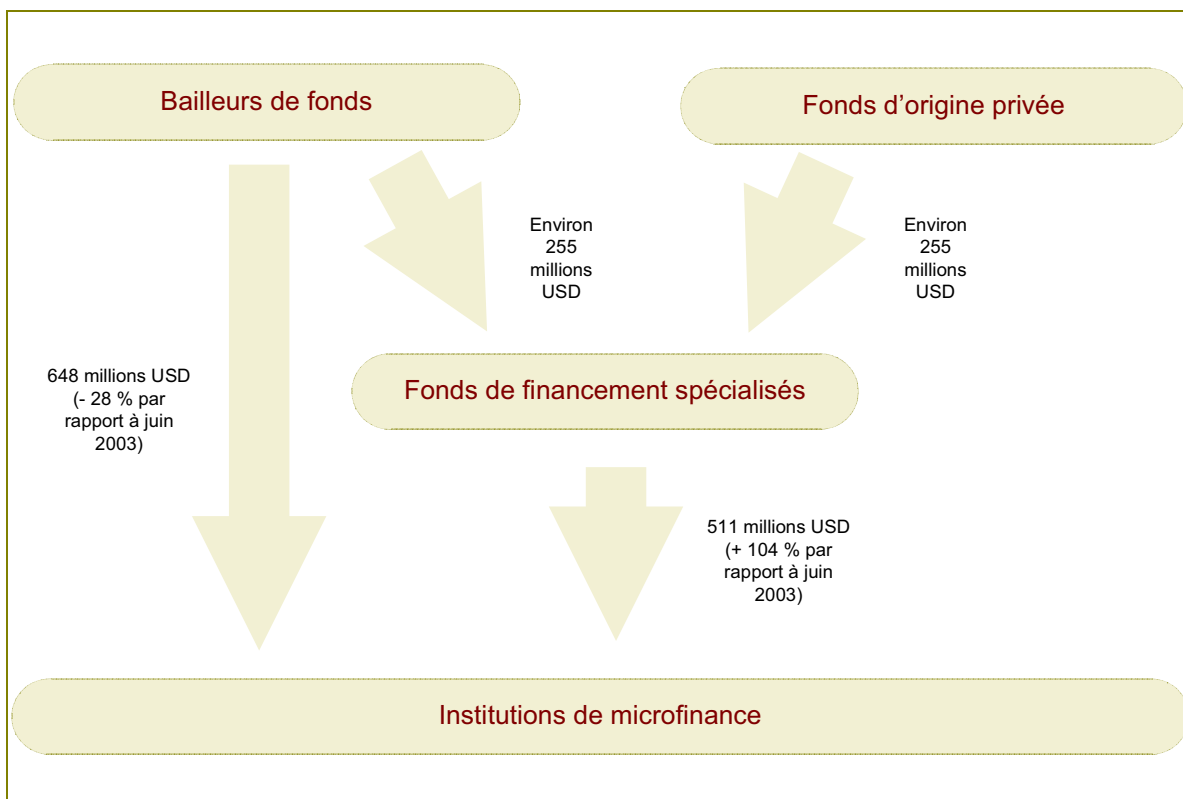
Bailleurs de fonds

Fonds d’origine privée

Environ 255 millions USD

Environ 255 millions USD

648 millions USD (- 28 % par rapport à juin 2003)

Fonds de financement spécialisés

511 millions USD (+ 104 % par rapport à juin 2003)

Institutions de microfinance